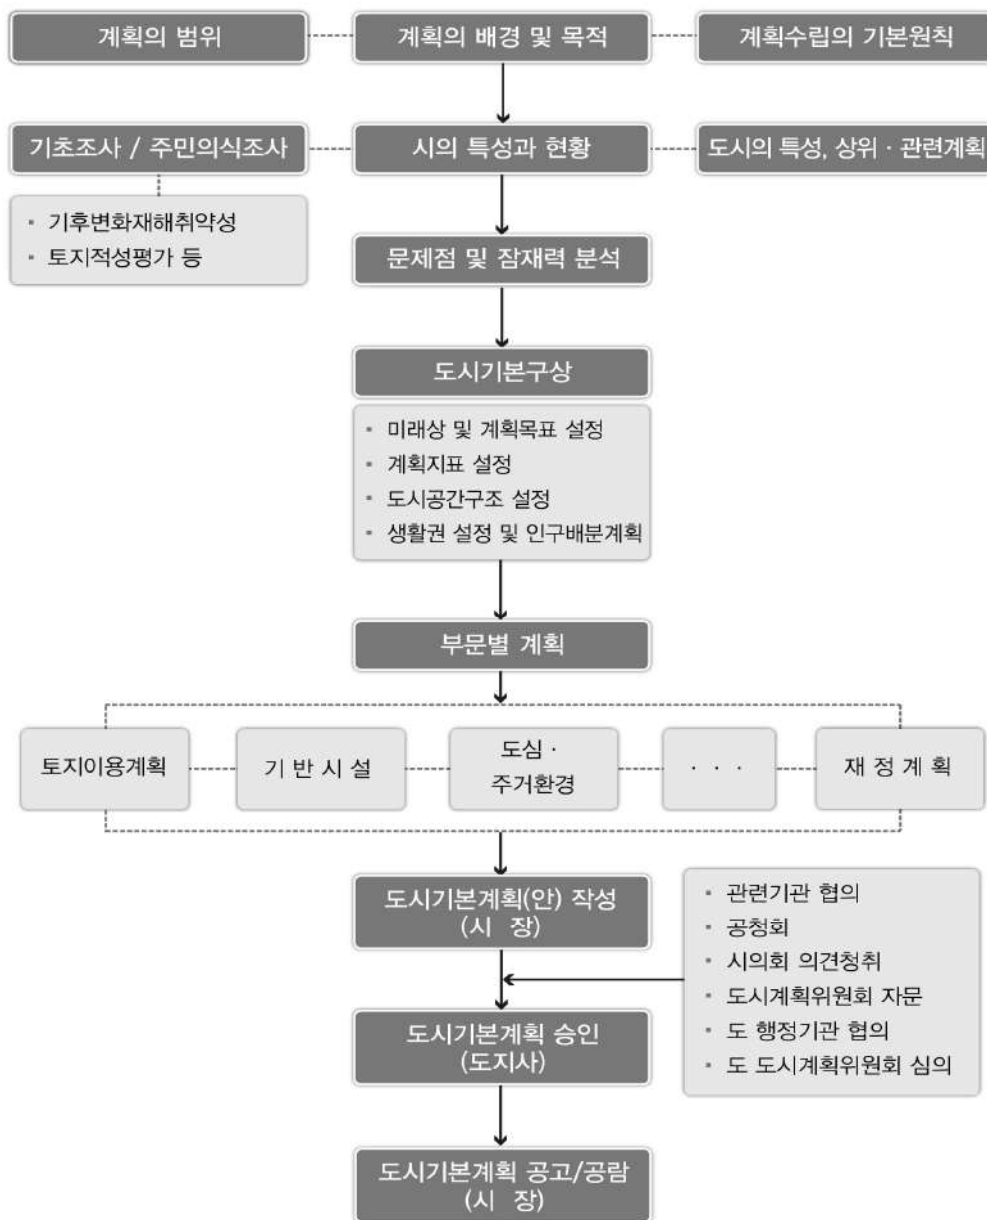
계획의 범위

계획의 배경 및 목적

계획수립의 기본원칙

기초조사 / 주민의식조사

시의 특성과 현황

도시의 특성, 상위 · 관련계획

- 기후변화재해취약성
- 토지적성평가 등

문제점 및 잠재력 분석

도시기본구상

- 미래상 및 계획목표 설정
- 계획지표 설정
- 도시공간구조 설정
- 생활권 설정 및 인구배분계획

부문별 계획

토지이용계획

기 반 시 설

도심 · 주거환경

· · ·

재 정 계 획

도시기본계획(안) 작성 (시 장)

- 관련기관 협의
- 공청회
- 시의회 의견청취
- 도시계획위원회 자문
- 도 행정기관 협의
- 도 도시계획위원회 심의

도시기본계획 승인 (도지사)

도시기본계획 공고/공람 (시 장)